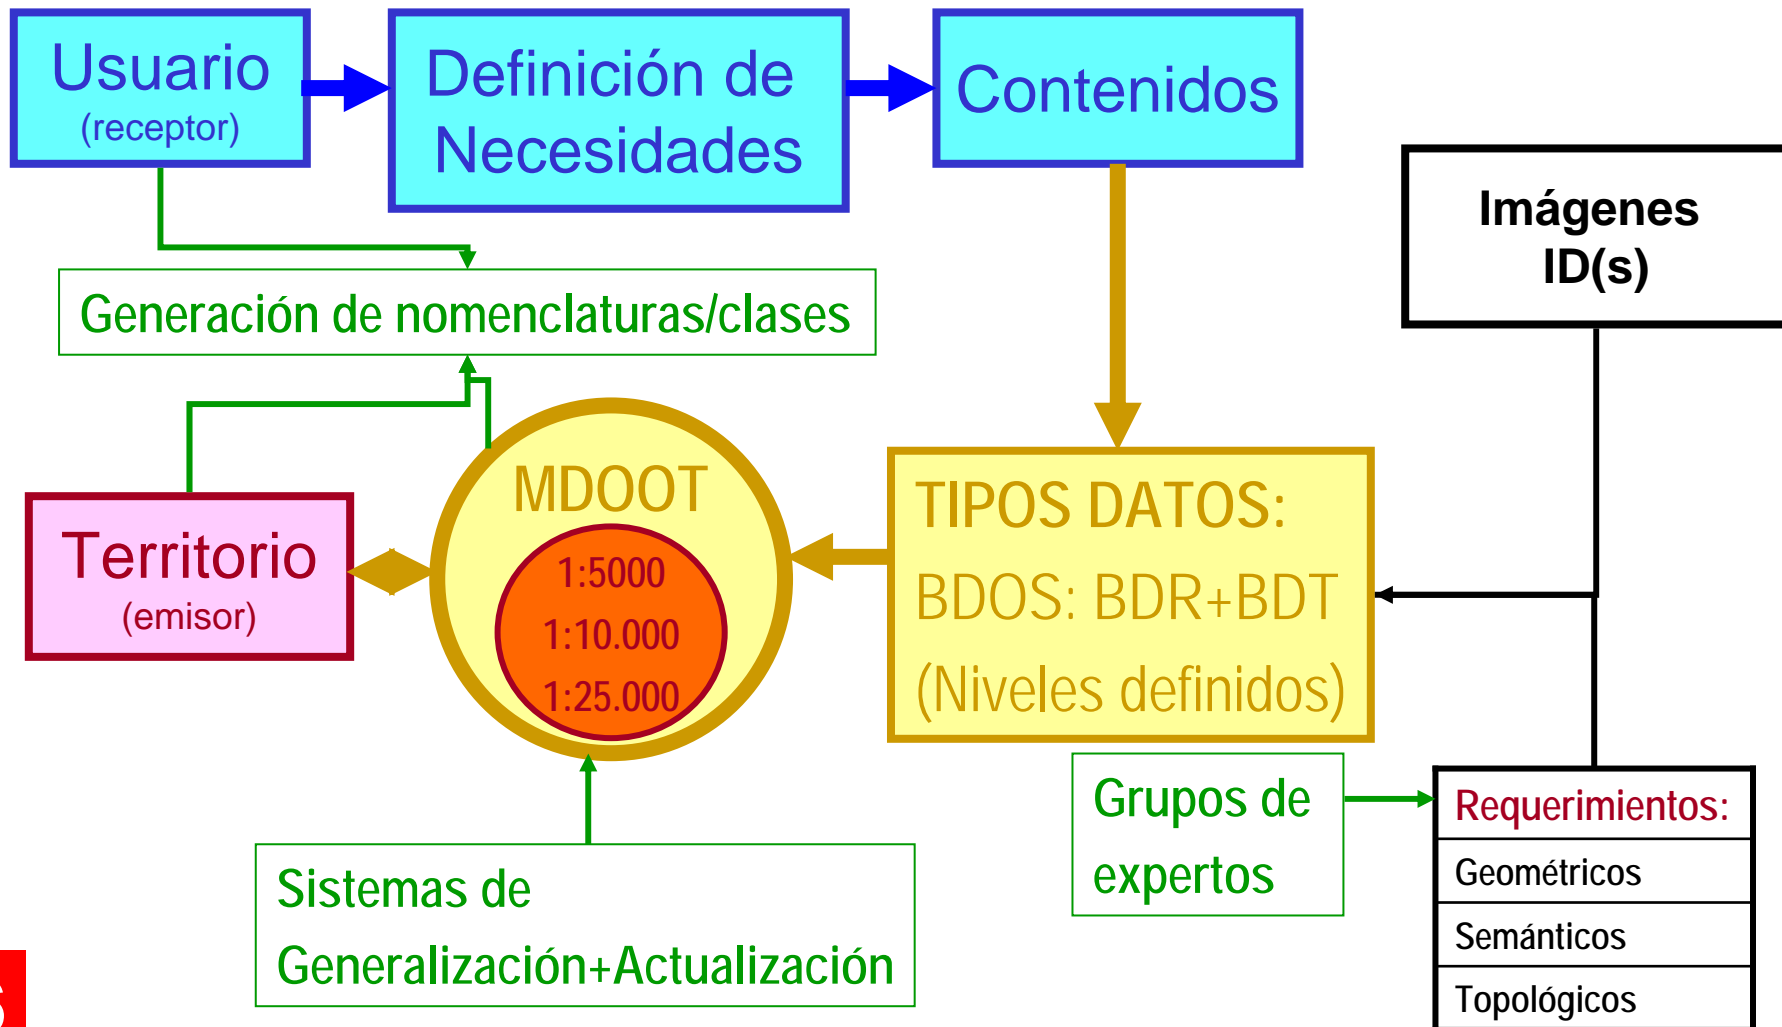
Usuario
(receptor)

Definición de Necesidades

Contenidos

Imágenes ID(s)

Generación de nomenclaturas/clases

Territorio
(emisor)

MDOOT
1:5000
1:10.000
1:25.000

TIPOS DATOS:
BDOS: BDR+BDT
(Niveles definidos)

Grupos de expertos

Requerimientos:
Geométricos
Semánticos
Topológicos

Sistemas de Generalización+Actualización